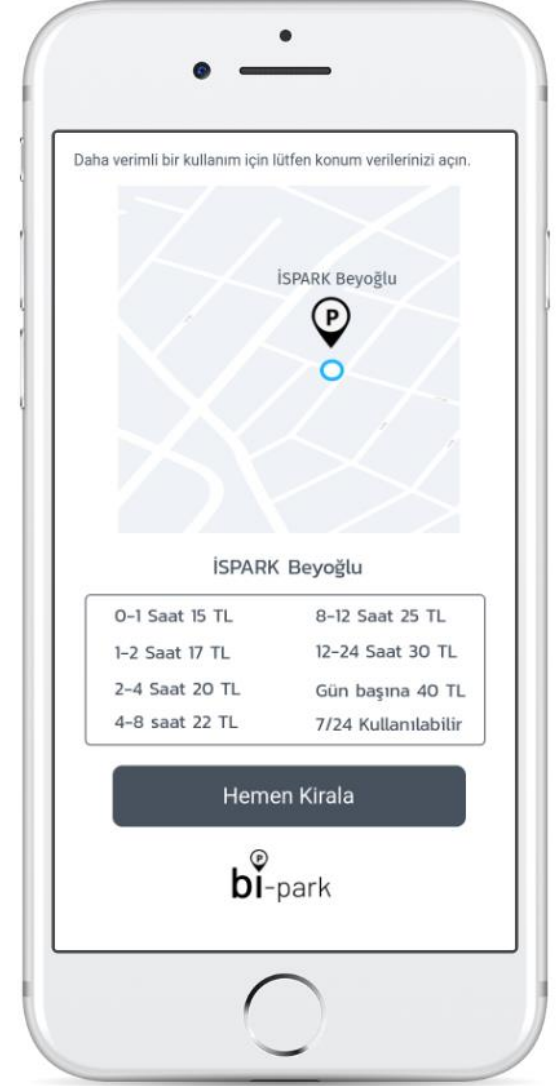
Daha verimli bir kullanım için lütfen konum verilerinizi açın.

İSPARK Beyoğlu

P

İSPARK Beyoğlu

| | |
|---|---|
| 0-1 Saat 15 TL | 8-12 Saat 25 TL |
| 1-2 Saat 17 TL | 12-24 Saat 30 TL |
| 2-4 Saat 20 TL | Gün başına 40 TL |
| 4-8 saat 22 TL | 7/24 Kullanılabilir |

Hemen Kirala

P
bi-park